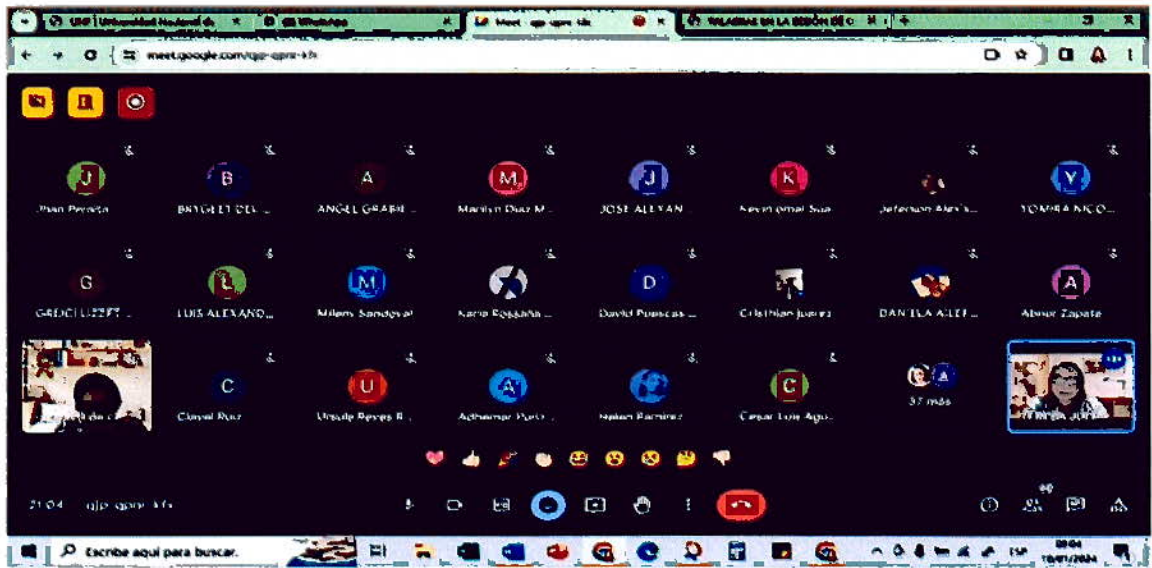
UNP | Universidad Nacional de ×
WhatsApp ×
Meet - qjp-qpnr-kfx ×
VALACIONES EN LA SESIÓN DE C ×
+

meet.google.com/qjp-qpnr-kfx

J
Juan Peralta
B
BRYGETT DEV...
A
ANGEL GRABIE...
M
Marilyn Diaz M...
J
JOSE ALEXAN...
K
Kevin Ismael Saa...
Jeferson Alex's...
Y
YOMIRA NICO...

G
GREDI LIZETT ...
L
LUIS ALEXAND...
M
Milene Sandoval
Karla Rossana ...
D
David Puescas ...
Cristhian Juarez
DANIELA AILEE...
A
Abner Zapata

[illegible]
C
Cinval Ruiz
U
Ursula Reyes R...
A
Adhemar Puro...
Helen Ramirez
C
Cesar Luis Agu...
37 más
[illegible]

21:04 | qjp-qpnr-kfx

Escribe aquí para buscar.
ESP
09:04
19/01/2024